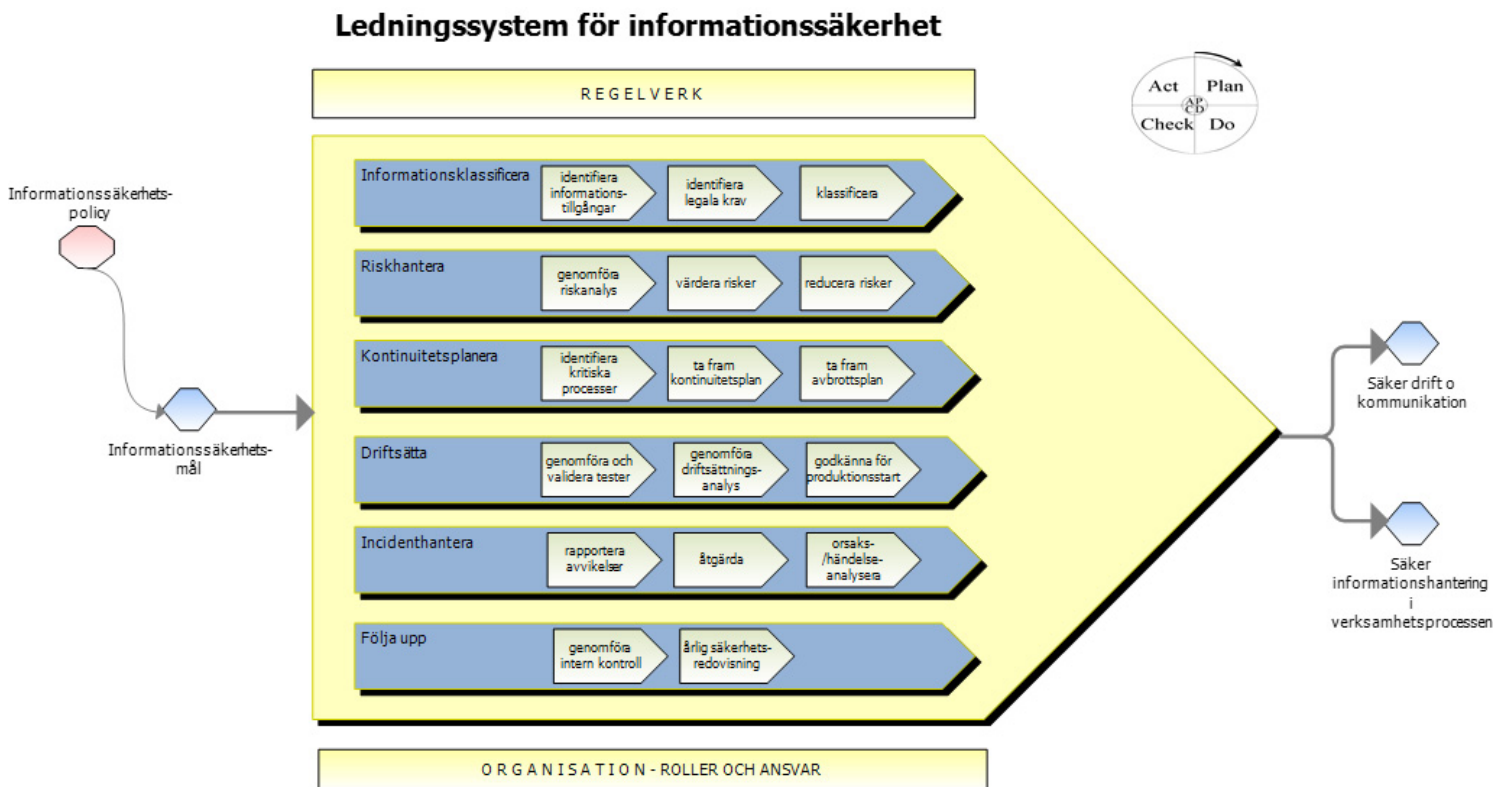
Ledningssystem för informationssäkerhet

REGELVERK

Act Plan
AP
CD
Check Do

Informationssäkerhets-policy

Informationssäkerhets-mål

Informationsklassificera
identifiera informations-tillgångar
identifiera legala krav
klassificera

Riskhantera
genomföra riskanalys
värdera risker
reducera risker

Kontinuitetsplanera
identifiera kritiska processer
ta fram kontinuitetsplan
ta fram avbrottsplan

Driftsätta
genomföra och validera tester
genomföra driftsättnings-analys
godkänna för produktionsstart

Incidenthantera
rapportera avvikelser
åtgärda
orsaks-/händelse-analysera

Följa upp
genomföra intern kontroll
årlig säkerhets-redovisning

Säker drift o kommunikation

Säker informationshantering i verksamhetsprocessen

ORGANISATION - ROLLER OCH ANSVAR